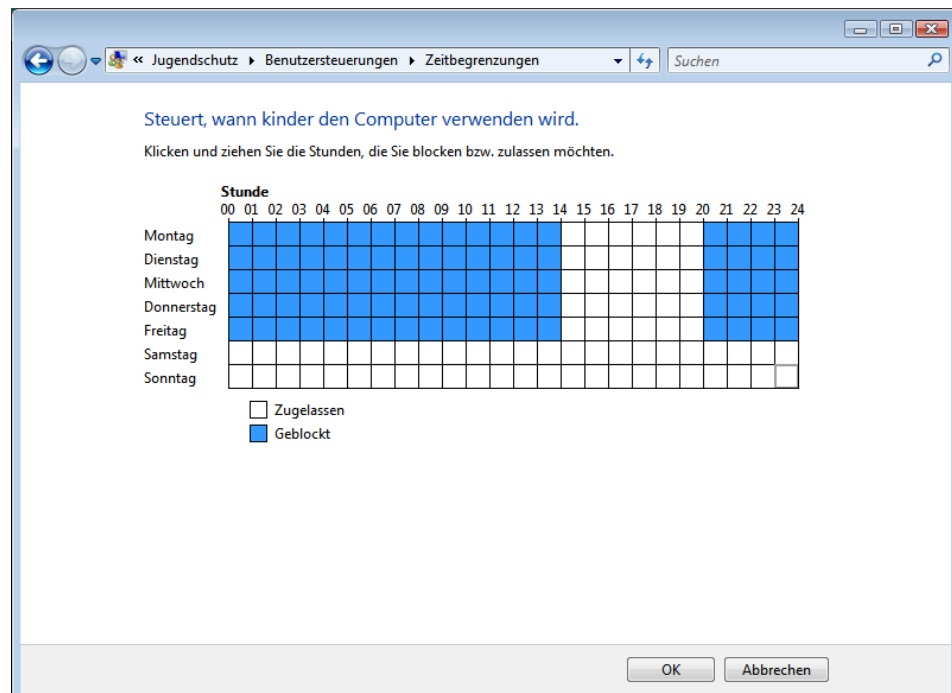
« Jugendschutz ▸ Benutzersteuerungen ▸ Zeitbegrenzungen

Suchen

Steuert, wann kinder den Computer verwenden wird.

Klicken und ziehen Sie die Stunden, die Sie blocken bzw. zulassen möchten.

Stunde
00 01 02 03 04 05 06 07 08 09 10 11 12 13 14 15 16 17 18 19 20 21 22 23 24

Montag
Dienstag
Mittwoch
Donnerstag
Freitag
Samstag
Sonntag

Zugelassen
Geblockt

OK
Abbrechen